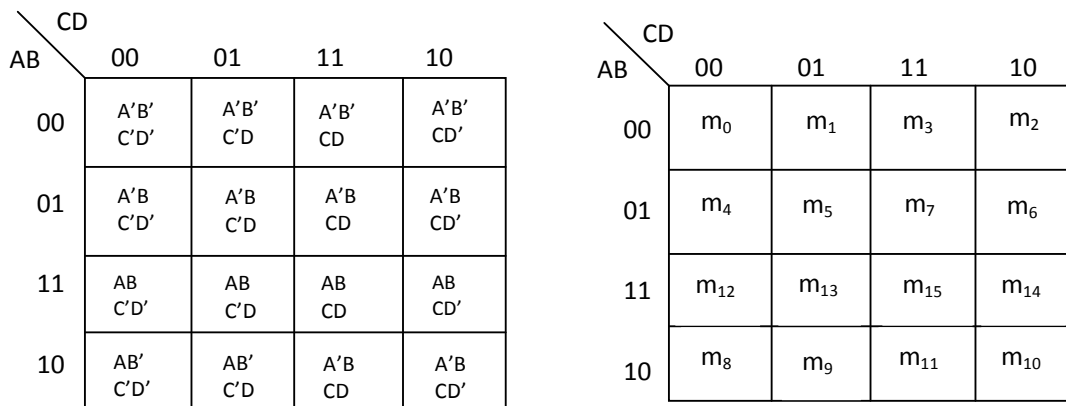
| AB \ CD | 00 | 01 | 11 | 10 |
|---|---|---|---|---|
| 00 | A’B’ C’D’ | A’B’ C’D | A’B’ CD | A’B’ CD’ |
| 01 | A’B C’D’ | A’B C’D | A’B CD | A’B CD’ |
| 11 | AB C’D’ | AB C’D | AB CD | AB CD’ |
| 10 | AB’ C’D’ | AB’ C’D | A’B CD | A’B CD’ |

| AB \ CD | 00 | 01 | 11 | 10 |
|---|---|---|---|---|
| 00 | $m_0$ | $m_1$ | $m_3$ | $m_2$ |
| 01 | $m_4$ | $m_5$ | $m_7$ | $m_6$ |
| 11 | $m_{12}$ | $m_{13}$ | $m_{15}$ | $m_{14}$ |
| 10 | $m_8$ | $m_9$ | $m_{11}$ | $m_{10}$ |